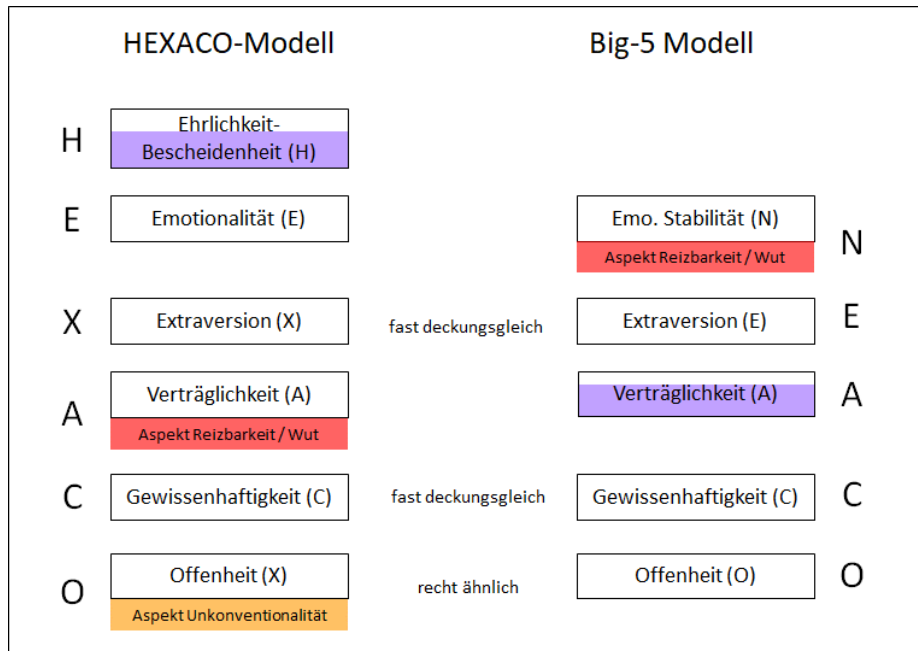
HEXACO-Modell

Big-5 Modell

H
Ehrlichkeit-Bescheidenheit (H)

E
Emotionalität (E)

Emo. Stabilität (N)
Aspekt Reizbarkeit / Wut
N

X
Extraversion (X)
fast deckungsgleich
Extraversion (E)
E

A
Verträglichkeit (A)
Aspekt Reizbarkeit / Wut
Verträglichkeit (A)
A

C
Gewissenhaftigkeit (C)
fast deckungsgleich
Gewissenhaftigkeit (C)
C

O
Offenheit (X)
Aspekt Unkonventionalität
recht ähnlich
Offenheit (O)
O